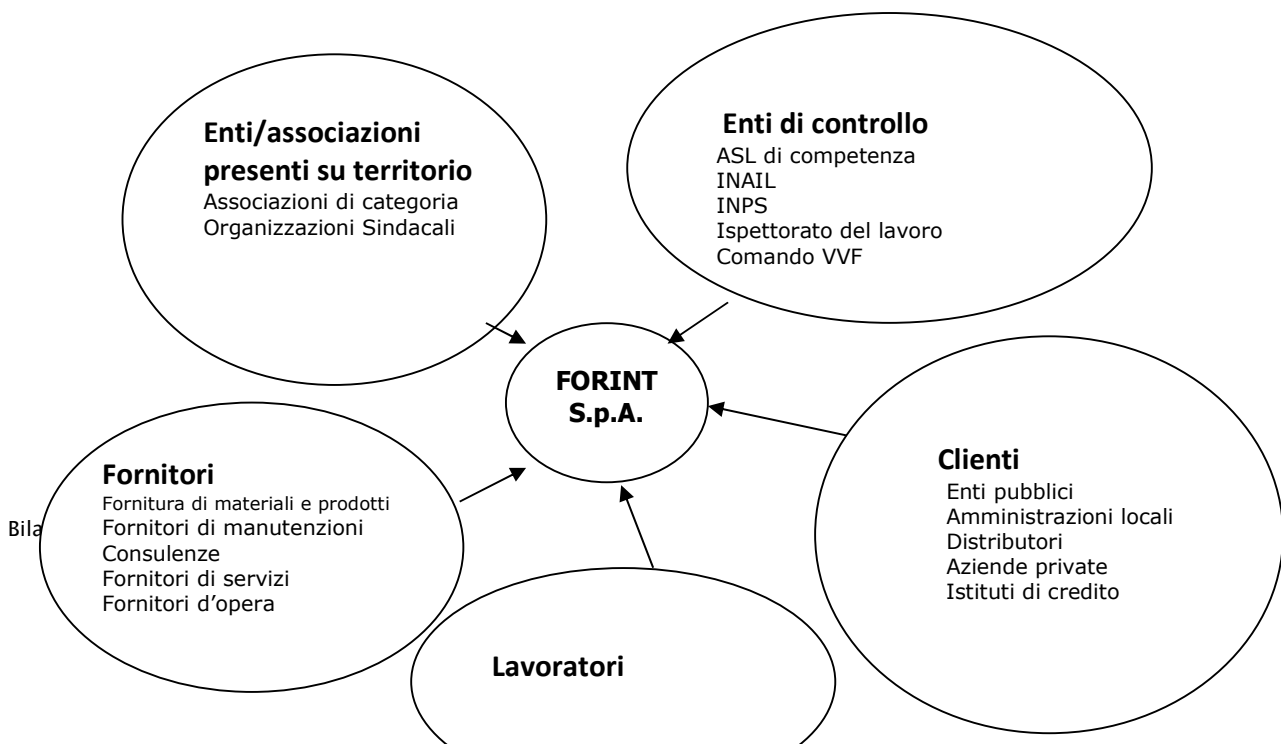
Enti/associazioni presenti su territorio
Associazioni di categoria
Organizzazioni Sindacali

Enti di controllo
ASL di competenza
INAIL
INPS
Ispettorato del lavoro
Comando VVF

FORINT
S.p.A.

Fornitori
Fornitura di materiali e prodotti
Fornitori di manutenzioni
Consulenze
Fornitori di servizi
Fornitori d'opera

Bila

Clienti
Enti pubblici
Amministrazioni locali
Distributori
Aziende private
Istituti di credito

Lavoratori